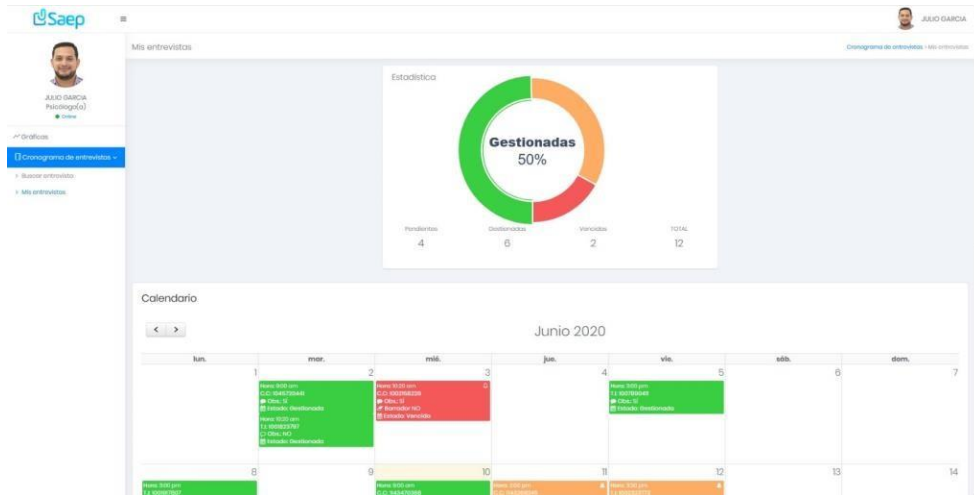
Saep

JULIO GARCIA

JULIO GARCIA
Psicólogo(a)
Online

Gráficos
Cronograma de entrevistas
Buscar entrevistas
Mis entrevistas

Mis entrevistas

Cronograma de entrevistas > Mis entrevistas

Estadística

Gestionadas
50%

| Pendientes | Gestionadas | Vencidas | TOTAL |
|---|---|---|---|
| 4 | 6 | 2 | 12 |

Calendario

Junio 2020

| lun. | mar. | mié. | jue. | vie. | sáb. | dom. |
|---|---|---|---|---|---|---|
| 1 | 2 Hora: 9:00 am C.C: 1045720448 Obs: SI Estado: Gestionada Hora: 10:00 am T.I: 1001823787 Obs: NO Estado: Gestionada | 3 Hora: 10:00 am C.C: 1002158228 Obs: SI Borrador NO Estado: Vencida | 4 | 5 Hora: 3:00 pm T.I: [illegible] Obs: SI Estado: Gestionada | 6 | 7 |
| 8 Hora: 3:00 pm T.I: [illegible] | 9 | 10 Hora: 9:00 am C.C: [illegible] | 11 Hora: 3:00 pm C.C: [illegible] | 12 Hora: 3:00 pm T.I: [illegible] | 13 | 14 |